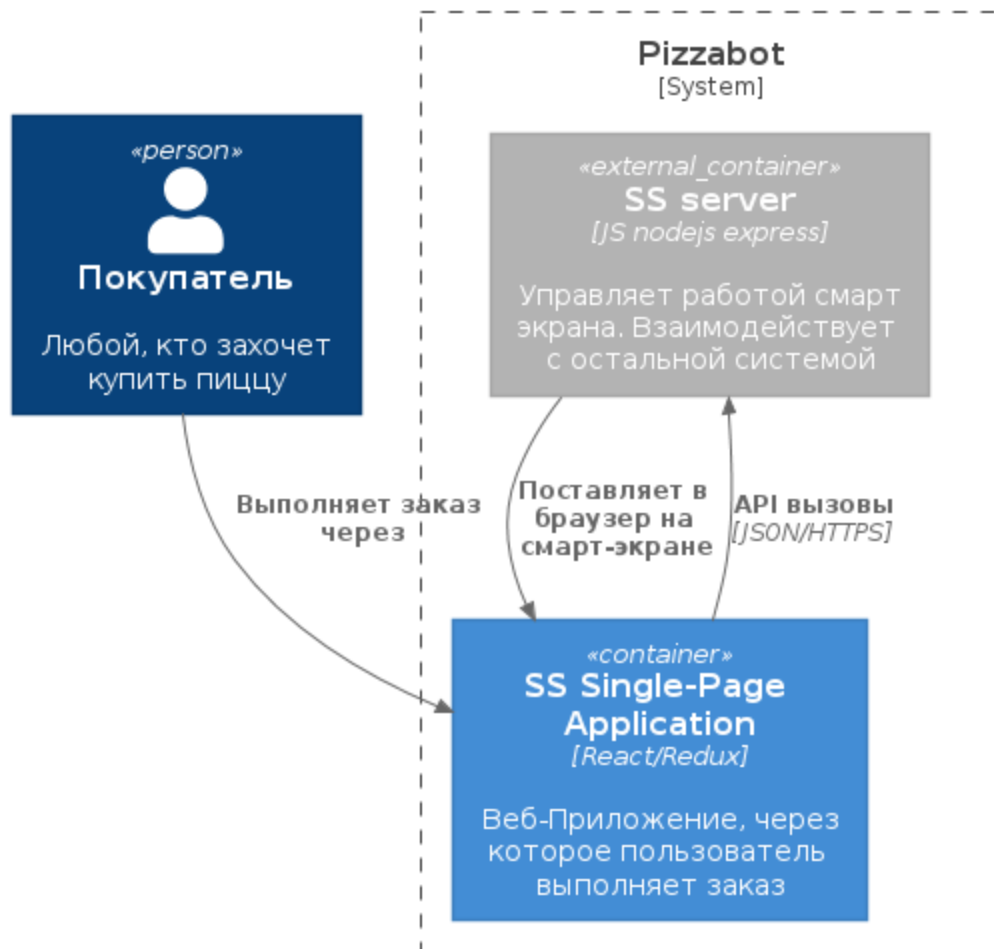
Pizzabot
[System]

«person»
Покупатель
Любой, кто захочет купить пиццу

«external_container»
SS server
[JS nodejs express]
Управляет работой смарт экрана. Взаимодействует с остальной системой

Выполняет заказ через

Поставляет в браузер на смарт-экране

API вызовы
[JSON/HTTPS]

«container»
SS Single-Page Application
[React/Redux]
Веб-Приложение, через которое пользователь выполняет заказ